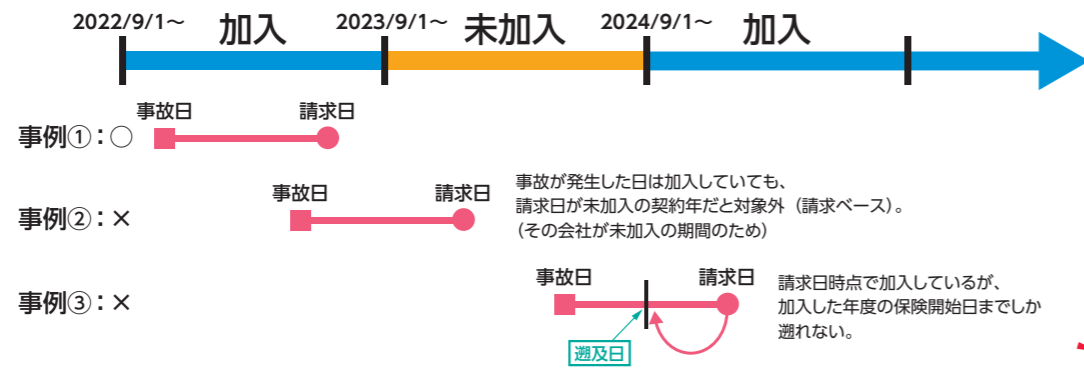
2022/9/1～ 加入 2023/9/1～ 未加入 2024/9/1～ 加入

事例①：○
事故日 請求日

事例②：×
事故日 請求日
事故が発生した日は加入していても、請求日が未加入の契約年だと対象外（請求ベース）。（その会社が未加入の期間のため）

事例③：×
事故日 請求日
遡及日
請求日時点で加入しているが、加入した年度の保険開始日までしか遡れない。